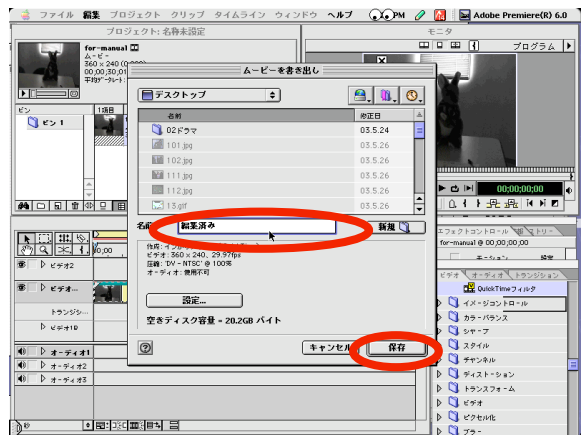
ファイル 編集 プロジェクト クリップ タイムライン ウィンドウ ヘルプ PM Adobe Premiere(R) 6.0

プロジェクト：名称未設定

for-manual
ムービー
360 × 240 (0.000)
00;00;30;01
平均データレート：

ビン
1項目
ビン 1

モニタ
プログラム

ムービーを書き出し

デスクトップ

名前
変更日
02ドラマ
03.5.24
101.jpg
03.5.26
102.jpg
03.5.26
111.jpg
03.5.26
112.jpg
03.5.26
13.gif
03.5.26

名前
編集済み
新規

ビデオ：360 × 240、29.97fps
圧縮：'DV - NTSC' @ 100%
オーディオ：使用不可

設定...

空きディスク容量 = 20.2GB バイト

キャンセル
保存

00;00;00;00

ビデオ2
ビデオ...
トランジシ...
ビデオ1B
オーディオ1
オーディオ2
オーディオ3

エフェクトコントロール
for-manual @ 00;00;00;00

ビデオ
オーディオ
トランジション
QuickTimeフィルタ
イメージコントロール
カラーバランス
シャープ
スタイル
チャンネル
ディストーション
トランスフォーム
ビデオ
ピクセル化
ブラー